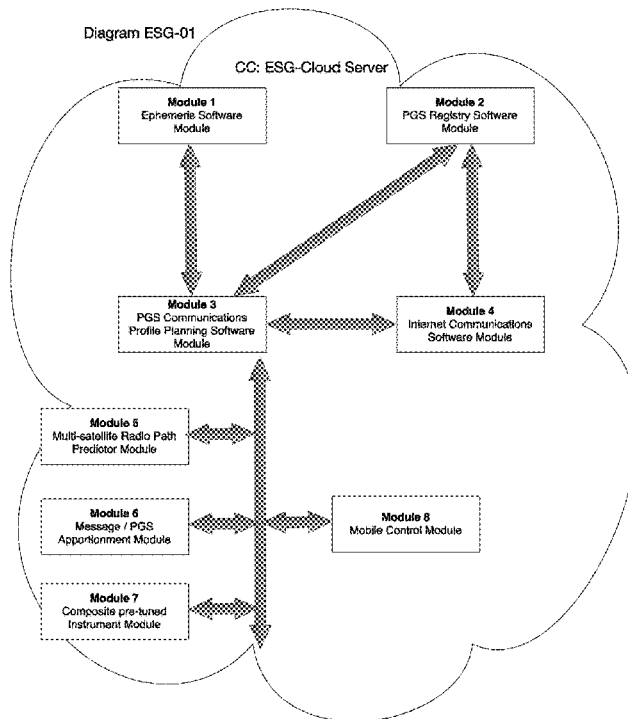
Diagram ESG-01

CC: ESG-Cloud Server

Module 1
Ephemeris Software Module

Module 2
PGS Registry Software Module

Module 3
PGS Communications Profile Planning Software Module

Module 4
Internet Communications Software Module

Module 5
Multi-satellite Radio Path Predictor Module

Module 6
Message / PGS Apportionment Module

Module 8
Mobile Control Module

Module 7
Composite pre-tuned Instrument Module